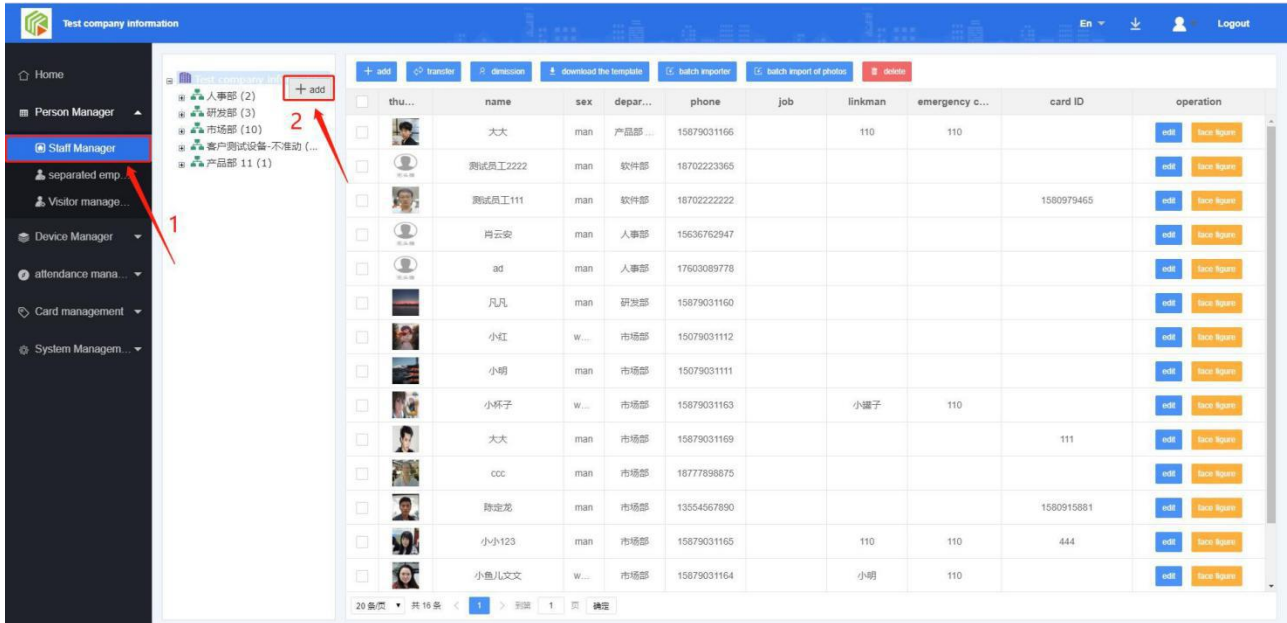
Test company information

En Logout

Home
Person Manager
Staff Manager
separated emp...
Visitor manage...
Device Manager
attendance mana...
Card management
System Managem...

1

Test company inf...
+ add
2
人事部 (2)
研发部 (3)
市场部 (10)
客户测试设备-不准动 (...
产品部 11 (1)

+ add | transfer | dimission | download the template | batch importer | batch import of photos | delete

| | thu... | name | sex | depar... | phone | job | linkman | emergency c... | card ID | operation |
|---|---|---|---|---|---|---|---|---|---|---|
| | | 大大 | man | 产品部... | 15879031166 | | 110 | 110 | | edit face figure |
| | | 测试员工2222 | man | 软件部 | 18702223365 | | | | | edit face figure |
| | | 测试员工111 | man | 软件部 | 18702222222 | | | | 1580979465 | edit face figure |
| | | 肖云安 | man | 人事部 | 15636762947 | | | | | edit face figure |
| | | ad | man | 人事部 | 17603089778 | | | | | edit face figure |
| | | 凡凡 | man | 研发部 | 15879031160 | | | | | edit face figure |
| | | 小红 | w... | 市场部 | 15079031112 | | | | | edit face figure |
| | | 小明 | man | 市场部 | 15079031111 | | | | | edit face figure |
| | | 小杯子 | w... | 市场部 | 15879031163 | | 小罐子 | 110 | | edit face figure |
| | | 大大 | man | 市场部 | 15879031169 | | | | 111 | edit face figure |
| | | ccc | man | 市场部 | 18777898875 | | | | | edit face figure |
| | | 陈定龙 | man | 市场部 | 13554567890 | | | | 1580915881 | edit face figure |
| | | 小小123 | man | 市场部 | 15879031165 | | 110 | 110 | 444 | edit face figure |
| | | 小鱼儿文文 | w... | 市场部 | 15879031164 | | 小明 | 110 | | edit face figure |

20条/页 共 16 条 < 1 > 到第 1 页 确定